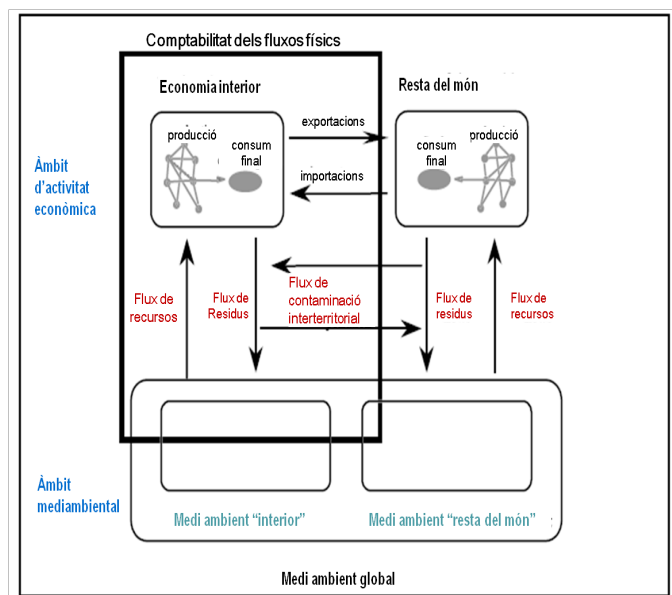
Comptabilitat dels fluxos físics

Economia interior

Resta del món

producció

consum final

exportacions

importacions

consum final

producció

Àmbit d'activitat econòmica

Flux de recursos

Flux de Residus

Flux de contaminació interterritorial

Flux de residus

Flux de recursos

Àmbit mediambiental

Medi ambient "interior"

Medi ambient "resta del món"

Medi ambient global